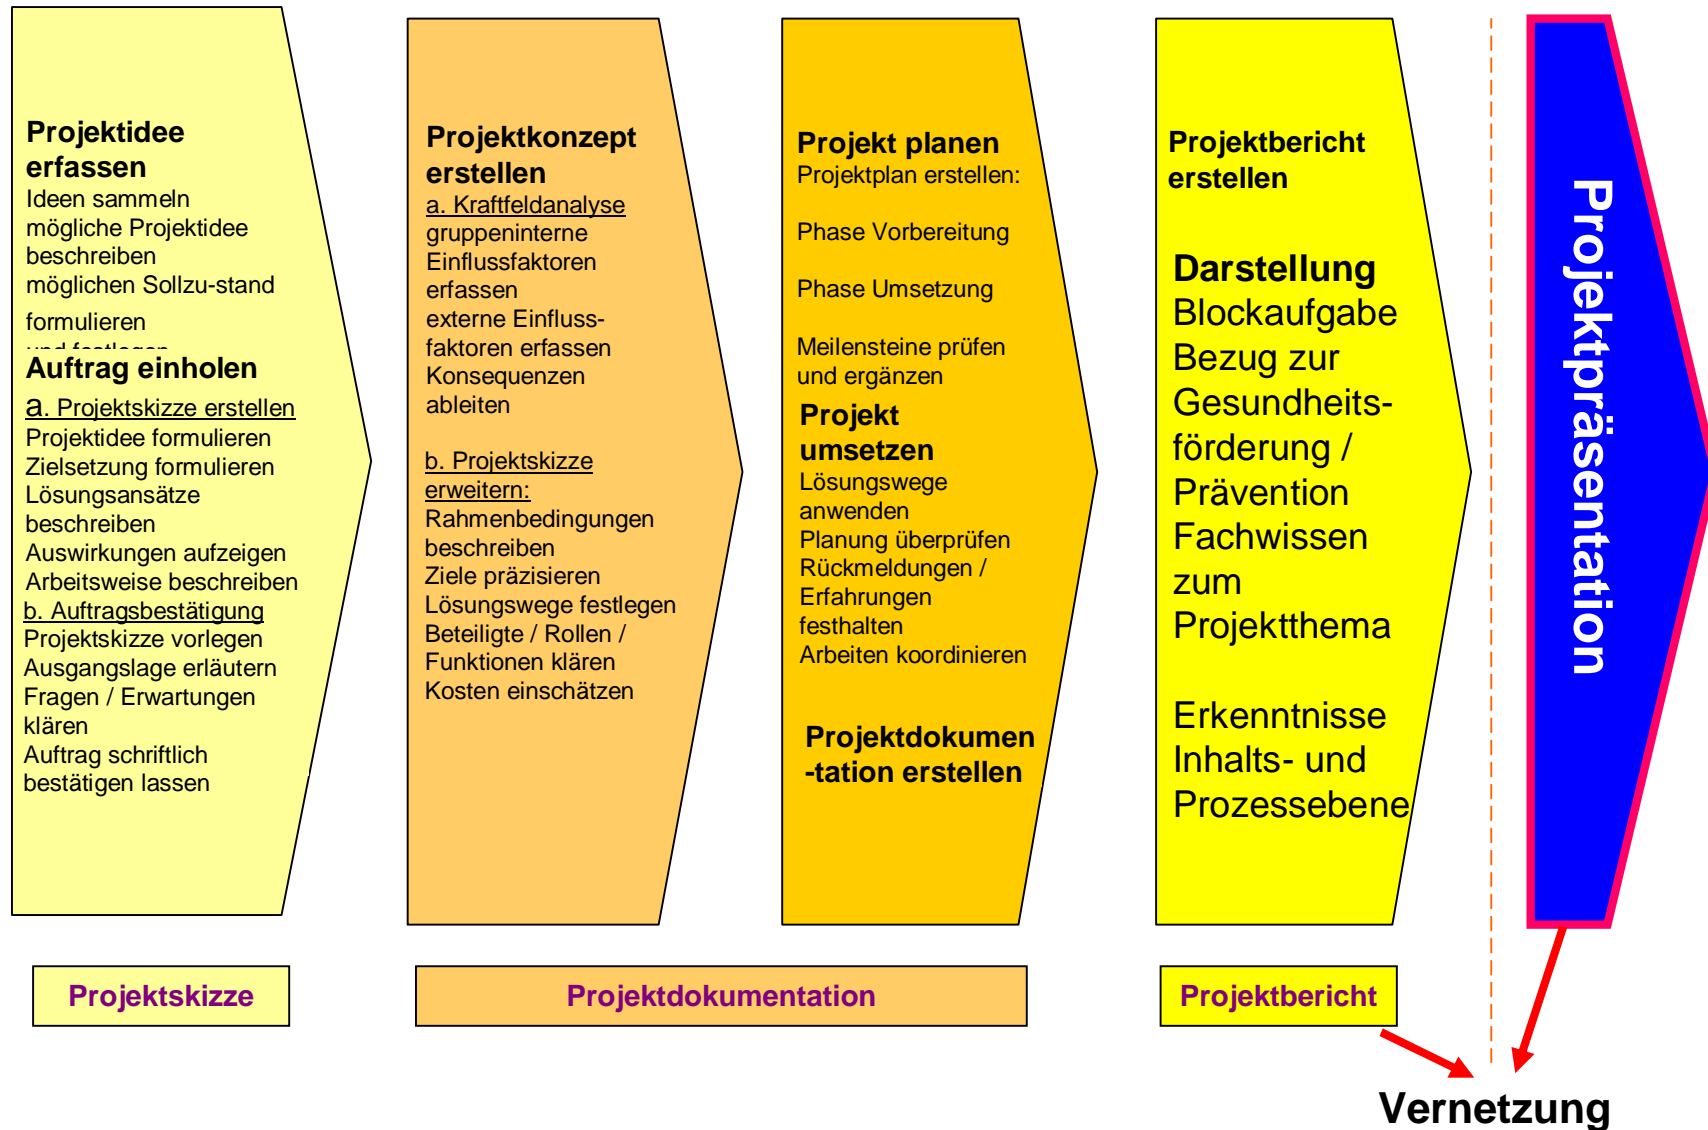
Projektidee erfassen
Ideen sammeln
mögliche Projektidee beschreiben
möglichen Sollzu-stand formulieren
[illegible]

Auftrag einholen
a. Projektskizze erstellen
Projektidee formulieren
Zielsetzung formulieren
Lösungsansätze beschreiben
Auswirkungen aufzeigen
Arbeitsweise beschreiben
b. Auftragsbestätigung
Projektskizze vorlegen
Ausgangslage erläutern
Fragen / Erwartungen klären
Auftrag schriftlich bestätigen lassen

Projektkonzept erstellen
a. Kraftfeldanalyse
gruppeninterne Einflussfaktoren erfassen
externe Einflussfaktoren erfassen
Konsequenzen ableiten

b. Projektskizze erweitern:
Rahmenbedingungen beschreiben
Ziele präzisieren
Lösungswege festlegen
Beteiligte / Rollen / Funktionen klären
Kosten einschätzen

Projekt planen
Projektplan erstellen:

Phase Vorbereitung

Phase Umsetzung

Meilensteine prüfen und ergänzen

Projekt umsetzen
Lösungswege anwenden
Planung überprüfen
Rückmeldungen / Erfahrungen festhalten
Arbeiten koordinieren

Projektdokumen-tation erstellen

Projektbericht erstellen

Darstellung
Blockaufgabe
Bezug zur Gesundheitsförderung / Prävention
Fachwissen zum Projektthema

Erkenntnisse
Inhalts- und Prozessebene

Projektpräsentation

Projektskizze

Projektdokumentation

Projektbericht

Vernetzung